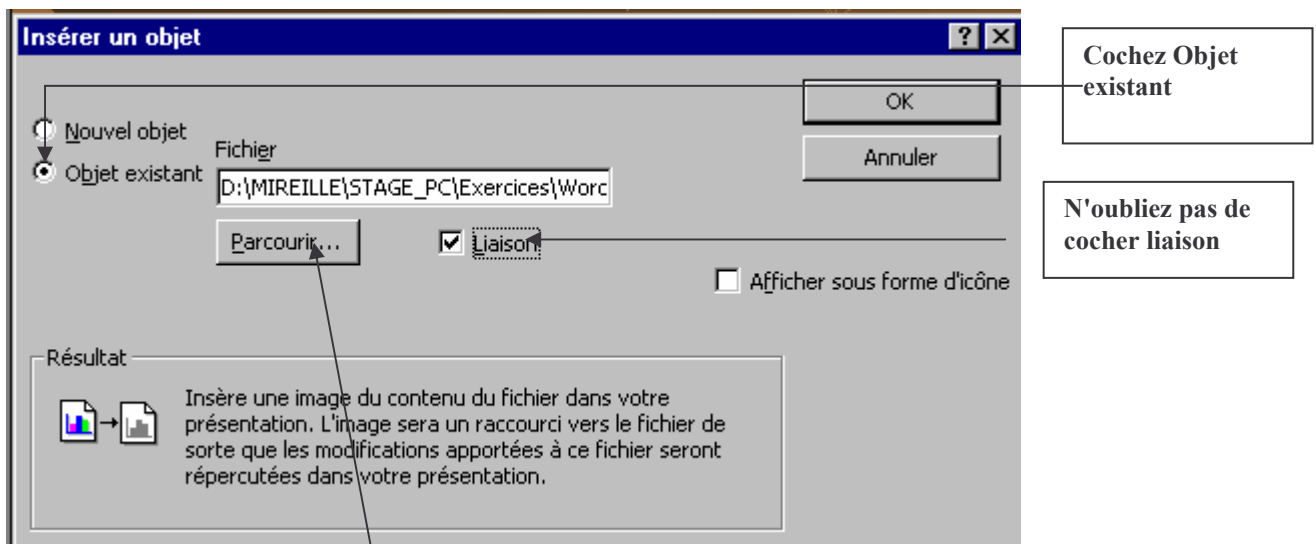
Insérer un objet

?

Nouvel objet

Objet existant

Fichier

D:\MIREILLE\STAGE_PC\Exercices\Worc

Parcourir...

Liaison

OK

Annuler

Afficher sous forme d'icône

Résultat

Insère une image du contenu du fichier dans votre présentation. L'image sera un raccourci vers le fichier de sorte que les modifications apportées à ce fichier seront répercutées dans votre présentation.

Cochez Objet existant

N'oubliez pas de cocher liaison